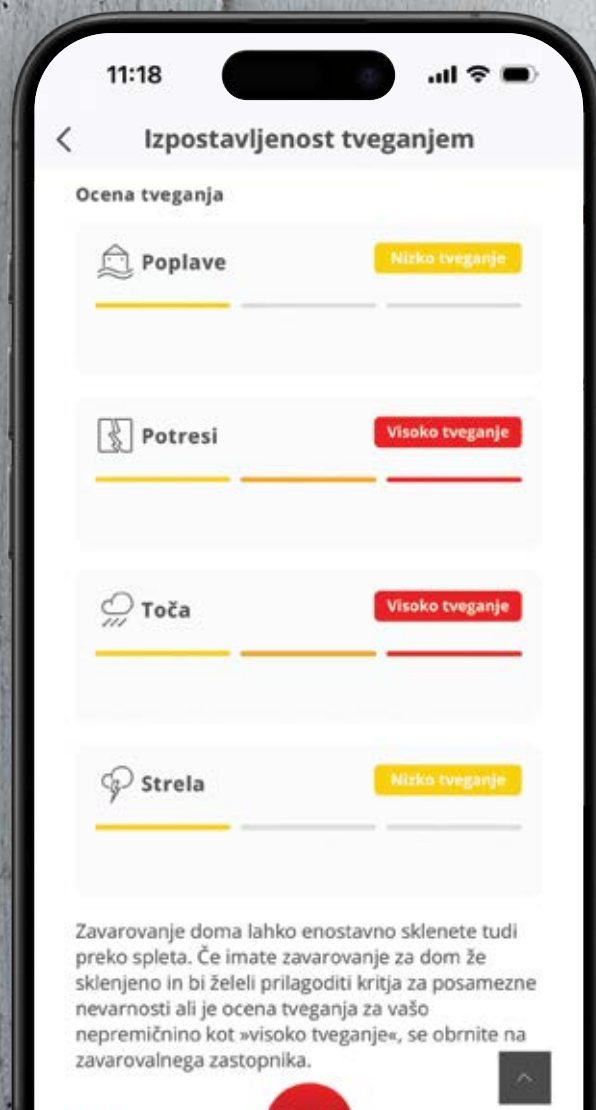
11:18

Izpostavljenost tveganjem

Ocena tveganja

Poplave
Nizko tveganje

Potresi
Visoko tveganje

Toča
Visoko tveganje

Strela
Nizko tveganje

Zavarovanje doma lahko enostavno sklenete tudi preko spleta. Če imate zavarovanje za dom že sklenjeno in bi želeli prilagoditi kritja za posamezne nevarnosti ali je ocena tveganja za vašo nepremičnino kot »visoko tveganje«, se obrnite na zavarovalnega zastopnika.